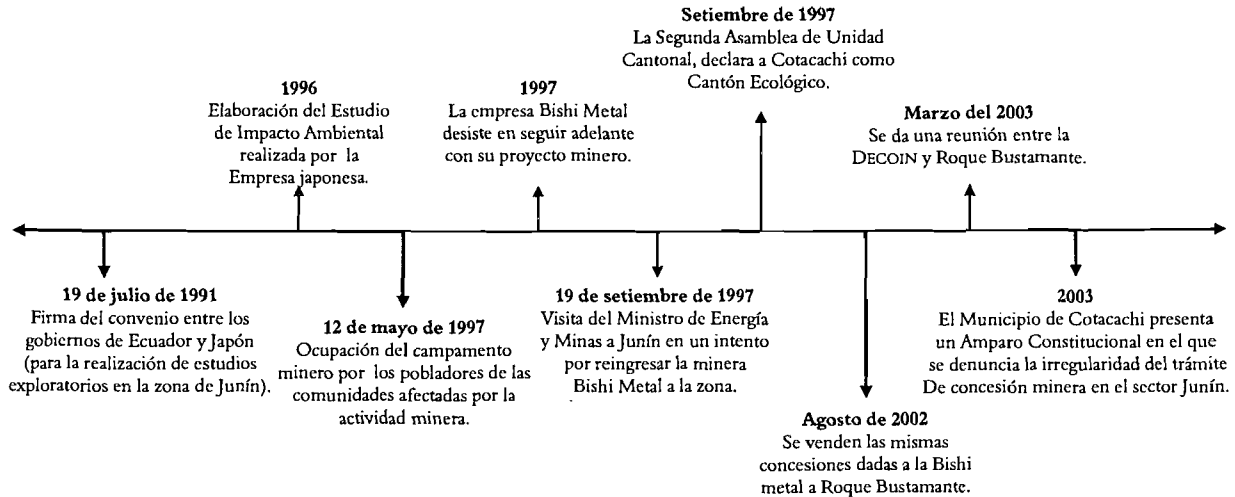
**Setiembre de 1997**
La Segunda Asamblea de Unidad Cantonal, declara a Cotacachi como Cantón Ecológico.

**1996**
Elaboración del Estudio de Impacto Ambiental realizada por la Empresa japonesa.

**1997**
La empresa Bishi Metal desiste en seguir adelante con su proyecto minero.

**Marzo del 2003**
Se da una reunión entre la DECOIN y Roque Bustamante.

**19 de julio de 1991**
Firma del convenio entre los gobiernos de Ecuador y Japón (para la realización de estudios exploratorios en la zona de Junín).

**12 de mayo de 1997**
Ocupación del campamento minero por los pobladores de las comunidades afectadas por la actividad minera.

**19 de setiembre de 1997**
Visita del Ministro de Energía y Minas a Junín en un intento por reingresar la minera Bishi Metal a la zona.

**Agosto de 2002**
Se venden las mismas concesiones dadas a la Bishi metal a Roque Bustamante.

**2003**
El Municipio de Cotacachi presenta un Amparo Constitucional en el que se denuncia la irregularidad del trámite De concesión minera en el sector Junín.